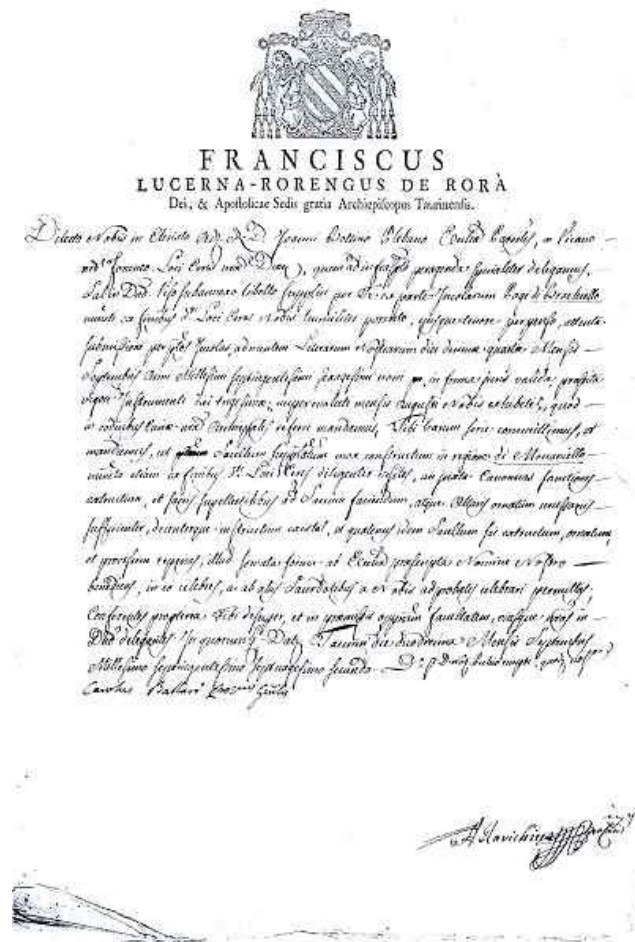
FRANCISCUS
LUCERNA-RORENGUS DE RORÀ
Dei, & Apostolicae Sedis gratia Archiepiscopus Taurinensis.

Dilecto Nobis in Christo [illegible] Joanni Antonio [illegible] Ecclesiae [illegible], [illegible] Vicario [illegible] Loci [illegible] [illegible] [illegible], quem ad infrascripta peragenda specialiter delegamus, Salutem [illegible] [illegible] libello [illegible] per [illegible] parte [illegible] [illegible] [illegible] Loci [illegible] humiliter porrecto, cujus tenore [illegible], attenta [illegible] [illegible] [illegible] Literarum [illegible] die decima quarta Mensis Septembris Anni Millesimi septingentesimi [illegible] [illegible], in forma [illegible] valida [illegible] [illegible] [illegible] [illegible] Augusti a Nobis exhibitae, quod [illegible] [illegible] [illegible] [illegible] mandamus, Tibi tenore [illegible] committimus, et mandamus, ut Sacellum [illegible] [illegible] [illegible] in regione de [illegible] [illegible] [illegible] finibus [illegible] Loci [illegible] diligenter visites, an juxta Canonicas sanctiones extructum, et satis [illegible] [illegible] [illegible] faciendum, atque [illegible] omnibus necessariis sufficienter, decenterque instructum existat, et quatenus idem Sacellum sic extructum, ornatum et provisum reperies, illud juxta formam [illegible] praescriptam Nomine Nostro benedices, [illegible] celebres, ac ab aliis Sacerdotibus a Nobis approbatis celebrari permittas, Confessiones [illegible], Tibi desuper, et in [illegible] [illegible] facultatem, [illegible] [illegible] in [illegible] delegantes. In quorum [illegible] Datum Taurini die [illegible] Mensis Septembris Millesimo septingentesimo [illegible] secundo. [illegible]
Carolus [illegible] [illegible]

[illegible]